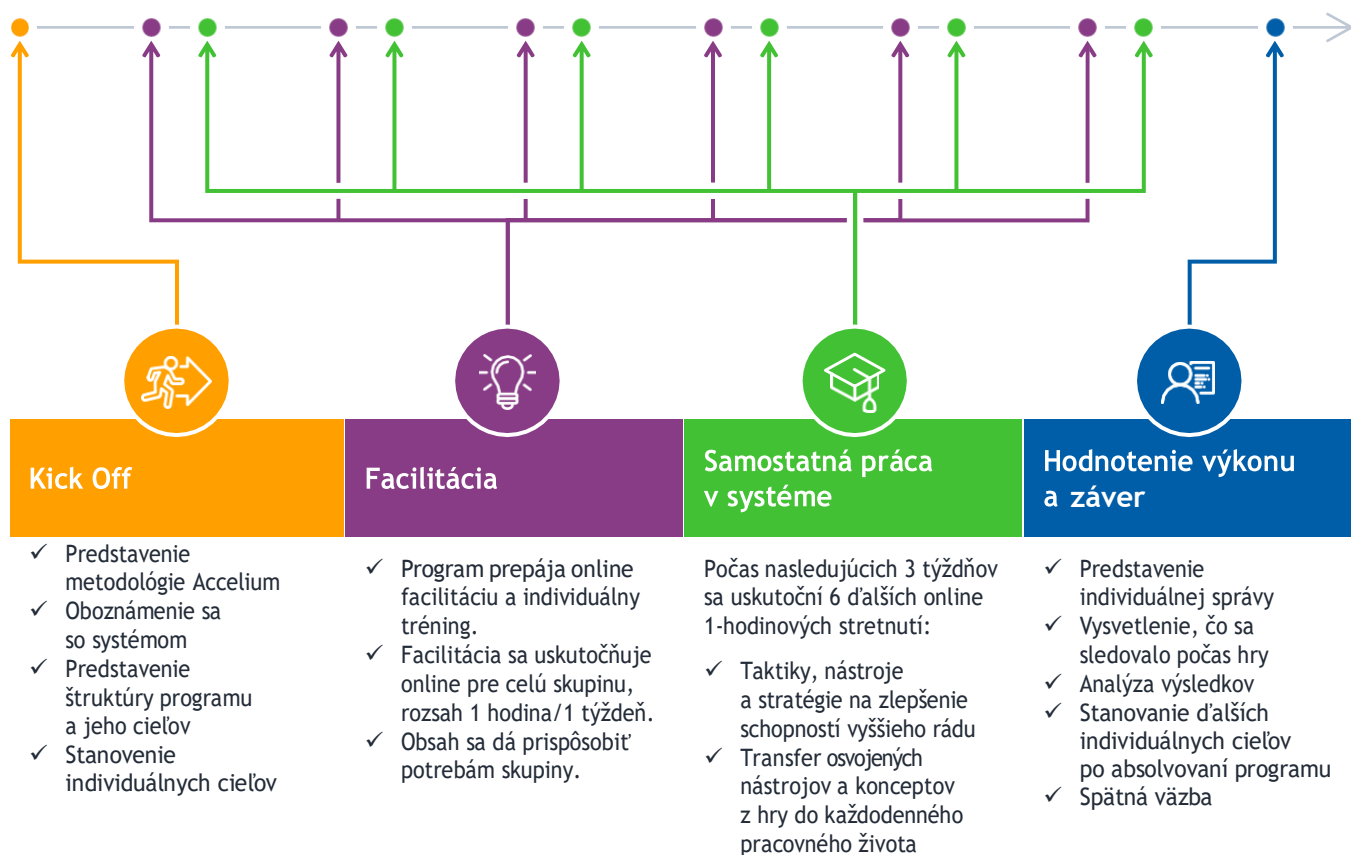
Kick Off

✓ Predstavenie metodológie Accelium
✓ Oboznámenie sa so systémom
✓ Predstavenie štruktúry programu a jeho cieľov
✓ Stanovenie individuálnych cieľov

Facilitácia

✓ Program prepája online facilitáciu a individuálny tréning.
✓ Facilitácia sa uskutočňuje online pre celú skupinu, rozsah 1 hodina/1 týždeň.
✓ Obsah sa dá prispôsobiť potrebám skupiny.

Samostatná práca v systéme

Počas nasledujúcich 3 týždňov sa uskutoční 6 ďalších online 1-hodinových stretnutí:

✓ Taktiky, nástroje a stratégie na zlepšenie schopností vyššieho rádu
✓ Transfer osvojených nástrojov a konceptov z hry do každodenného pracovného života

Hodnotenie výkonu a záver

✓ Predstavenie individuálnej správy
✓ Vysvetlenie, čo sa sledovalo počas hry
✓ Analýza výsledkov
✓ Stanovanie ďalších individuálnych cieľov po absolvovaní programu
✓ Spätná väzba